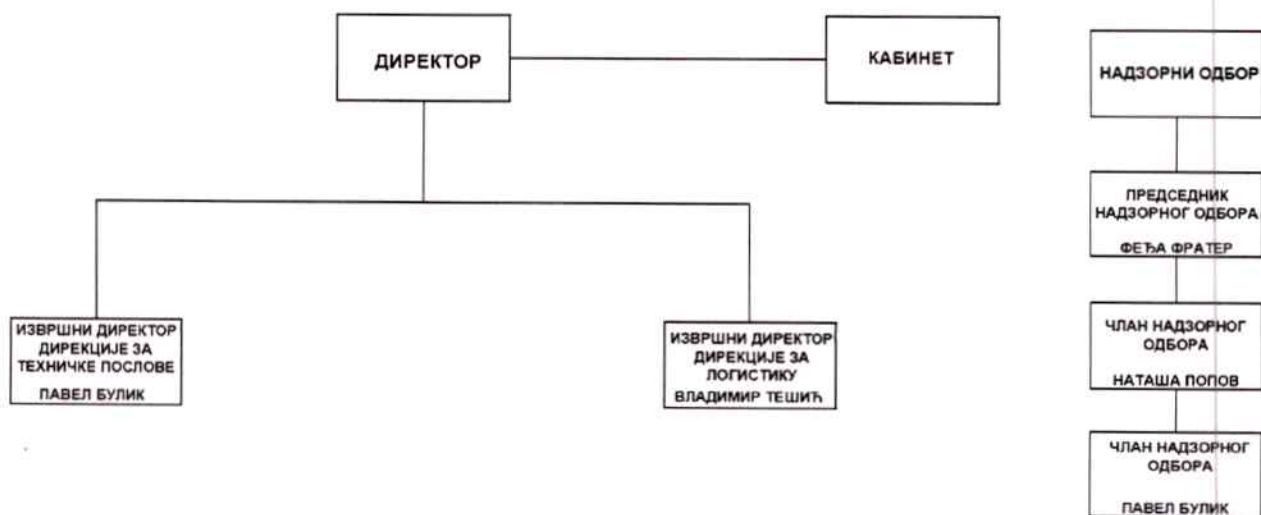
ДИРЕКТОР

КАБИНЕТ

НАДЗОРНИ ОДБОР

ПРЕДСЕДНИК НАДЗОРНОГ ОДБОРА

ФЕЂА ФРАТЕР

ИЗВРШНИ ДИРЕКТОР ДИРЕКЦИЈЕ ЗА ТЕХНИЧКЕ ПОСЛОВЕ

ПАВЕЛ БУЛИК

ИЗВРШНИ ДИРЕКТОР ДИРЕКЦИЈЕ ЗА ЛОГИСТИКУ

ВЛАДИМИР ТЕШИЋ

ЧЛАН НАДЗОРНОГ ОДБОРА

НАТАША ПОПОВ

ЧЛАН НАДЗОРНОГ ОДБОРА

ПАВЕЛ БУЛИК